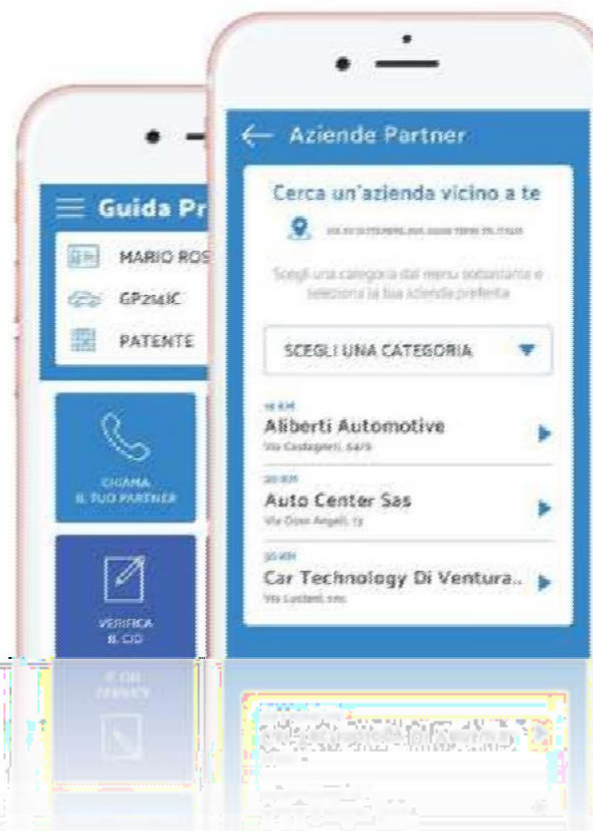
Guida Pr

MARIO ROS

GP214IC

PATENTE

CHIAMA IL TUO PARTNER

VERIFICA IL CID

Aziende Partner

Cerca un'azienda vicino a te

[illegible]

Scegli una categoria dal menu sottostante e seleziona la tua azienda preferita

SCEGLI UNA CATEGORIA

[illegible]
Aliberti Automotive
Via Castagneti, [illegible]

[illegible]
Auto Center Sas
Via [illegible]

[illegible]
Car Technology Di Ventura..
Via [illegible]